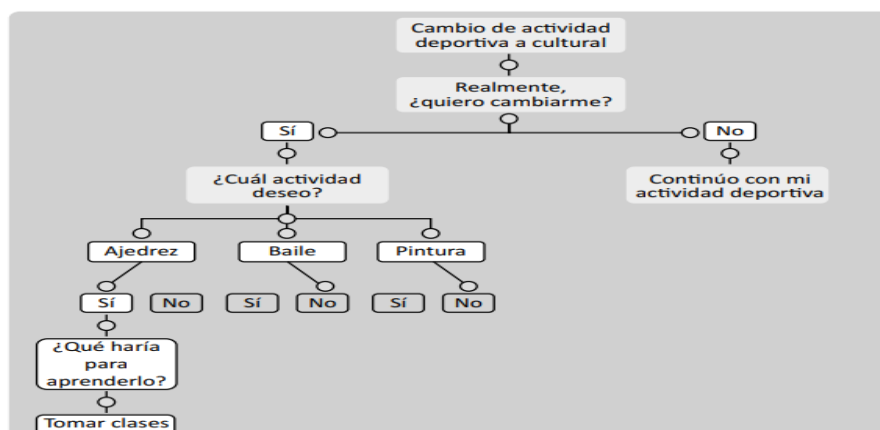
Cambio de actividad deportiva a cultural

Realmente, ¿quiero cambiarme?

Sí

No

Continúo con mi actividad deportiva

¿Cuál actividad deseo?

Ajedrez

Baile

Pintura

Sí

No

Sí

No

Sí

No

¿Qué haría para aprenderlo?

Tomar clases